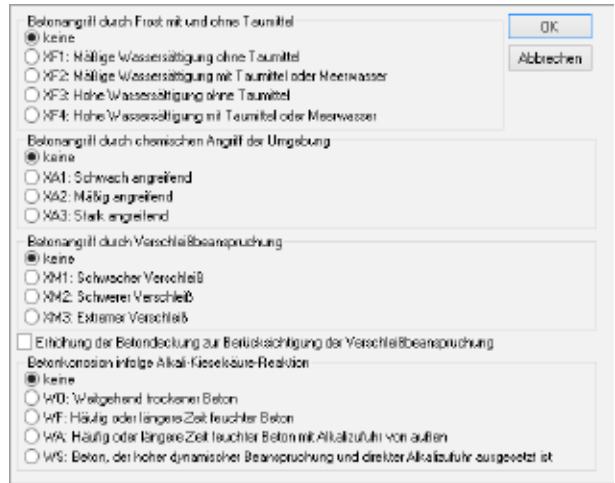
Betonangriff durch Frost mit und ohne Taumittel
keine
XF1: Mäßige Wassersättigung ohne Taumittel
XF2: Mäßige Wassersättigung mit Taumittel oder Meerwasser
XF3: Hohe Wassersättigung ohne Taumittel
XF4: Hohe Wassersättigung mit Taumittel oder Meerwasser

OK
Abbrechen

Betonangriff durch chemischen Angriff der Umgebung
keine
XA1: Schwach angreifend
XA2: Mäßig angreifend
XA3: Stark angreifend

Betonangriff durch Verschleißbeanspruchung
keine
XM1: Schwacher Verschleiß
XM2: Schwerer Verschleiß
XM3: Extremer Verschleiß

Erhöhung der Betondeckung zur Berücksichtigung der Verschleißbeanspruchung

Betonkorrosion infolge Alkali-Kieselsäure-Reaktion
keine
WO: Weitgehend trockener Beton
WF: Häufig oder längere Zeit feuchter Beton
WA: Häufig oder längere Zeit feuchter Beton mit Alkalizufuhr von außen
WS: Beton, der hoher dynamischer Beanspruchung und direkter Alkalizufuhr ausgesetzt ist